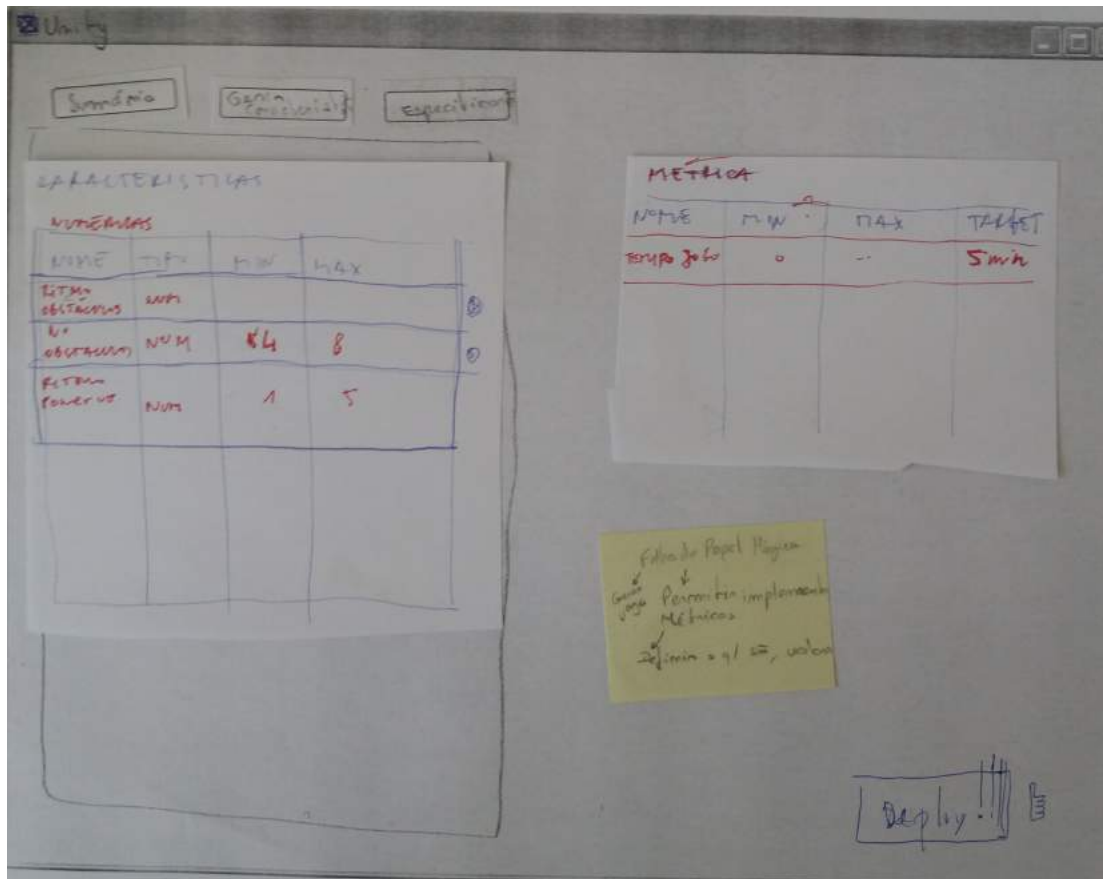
Unity

Sumário

Gerir Conectividade

Especificação

CARACTERISTICAS

NUMÉRICAS

| NOME | TIPO | MIN | MAX |
|---|---|---|---|
| RITMO OBSTÁCULOS | NUM | | |
| Nº OBSTÁCULOS | NUM | 4 | 8 |
| RITMO POWER UP | NUM | 1 | 5 |

MÉTRICA

| NOME | MIN | MAX | TARGET |
|---|---|---|---|
| Tempo Jogo | 0 | -- | 5min |

Falta do Papel Mágico
Gestão Jogo
Permitir implementar Métricas
Definir o q/ são, valores

Deploy!!!